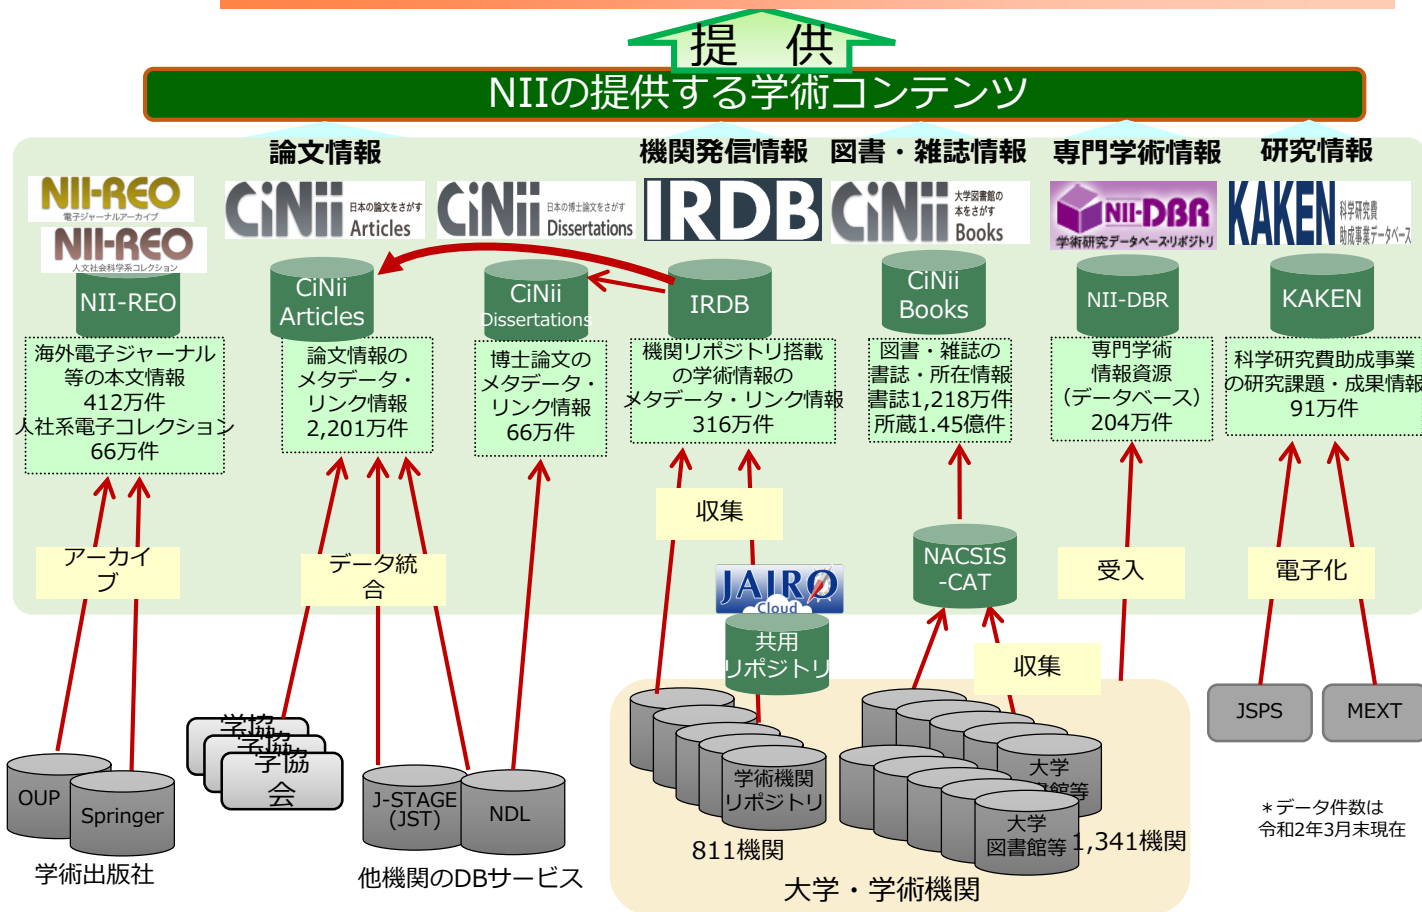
提　供

NIIの提供する学術コンテンツ

論文情報

機関発信情報

図書・雑誌情報

専門学術情報

研究情報

NII-REO
電子ジャーナルアーカイブ

NII-REO
人文社会科学系コレクション

CiNii 日本の論文をさがす Articles

CiNii 日本の博士論文をさがす Dissertations

IRDB

CiNii 大学図書館の本をさがす Books

NII-DBR 学術研究データベース・リポジトリ

KAKEN 科学研究費助成事業データベース

NII-REO

CiNii Articles

CiNii Dissertations

IRDB

CiNii Books

NII-DBR

KAKEN

海外電子ジャーナル等の本文情報 412万件 人社系電子コレクション 66万件

論文情報のメタデータ・リンク情報 2,201万件

博士論文のメタデータ・リンク情報 66万件

機関リポジトリ搭載の学術情報のメタデータ・リンク情報 316万件

図書・雑誌の書誌・所在情報 書誌1,218万件 所蔵1.45億件

専門学術情報資源（データベース） 204万件

科学研究費助成事業の研究課題・成果情報 91万件

アーカイブ

データ統合

収集

NACSIS-CAT

受入

電子化

JAIRO Cloud

共用リポジトリ

収集

学協会

OUP

Springer

学術出版社

J-STAGE (JST)

NDL

他機関のDBサービス

学術機関リポジトリ

811機関

大学図書館等

大学図書館等

1,341機関

大学・学術機関

JSPS

MEXT

＊データ件数は
令和2年3月末現在